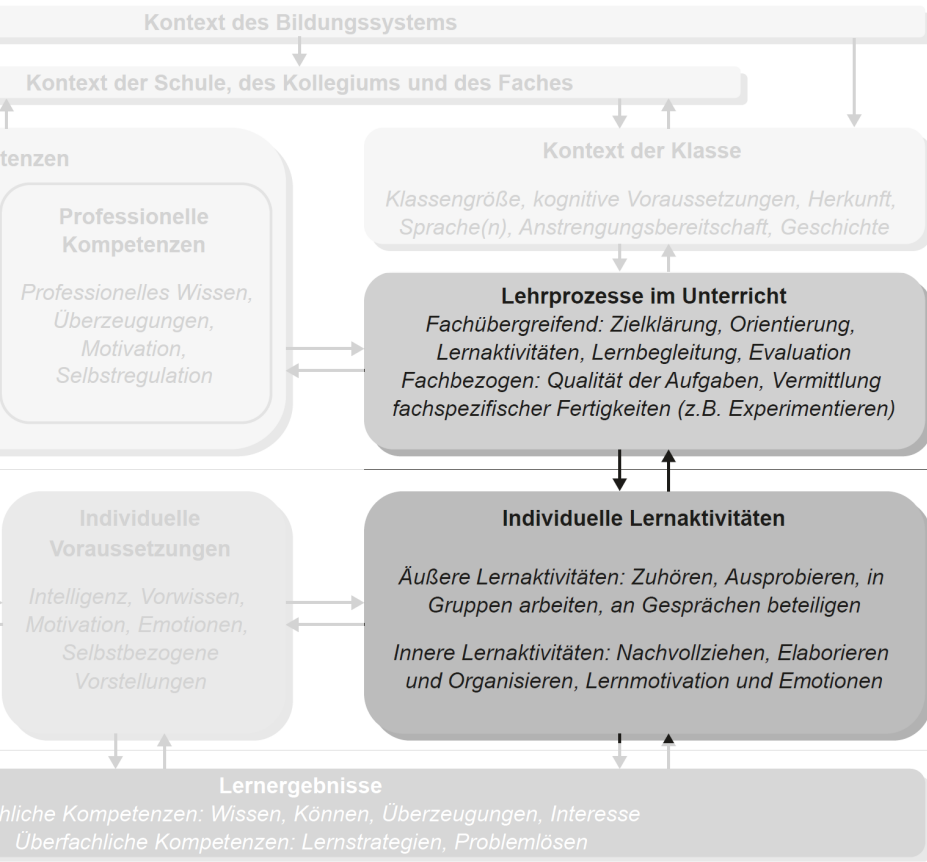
Kontext des Bildungssystems

Kontext der Schule, des Kollegiums und des Faches

tenzen

Professionelle Kompetenzen

Professionelles Wissen, Überzeugungen, Motivation, Selbstregulation

Kontext der Klasse

Klassengröße, kognitive Voraussetzungen, Herkunft, Sprache(n), Anstrengungsbereitschaft, Geschichte

Lehrprozesse im Unterricht

Fachübergreifend: Zielklärung, Orientierung, Lernaktivitäten, Lernbegleitung, Evaluation
Fachbezogen: Qualität der Aufgaben, Vermittlung fachspezifischer Fertigkeiten (z.B. Experimentieren)

Individuelle Voraussetzungen

Intelligenz, Vorwissen, Motivation, Emotionen, Selbstbezogene Vorstellungen

Individuelle Lernaktivitäten

Äußere Lernaktivitäten: Zuhören, Ausprobieren, in Gruppen arbeiten, an Gesprächen beteiligen

Innere Lernaktivitäten: Nachvollziehen, Elaborieren und Organisieren, Lernmotivation und Emotionen

Lernergebnisse

chliche Kompetenzen: Wissen, Können, Überzeugungen, Interesse
Überfachliche Kompetenzen: Lernstrategien, Problemlösen